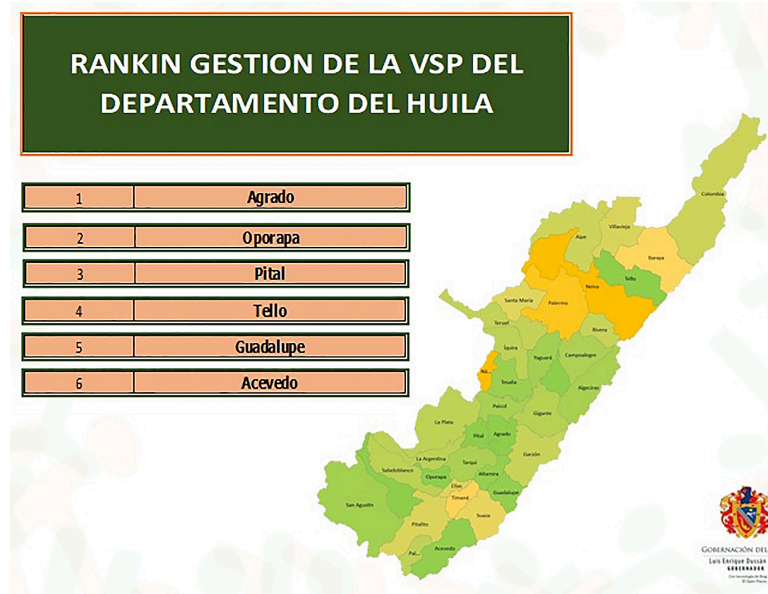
RANKIN GESTION DE LA VSP DEL DEPARTAMENTO DEL HUILA

| 1 | Agrado |
|---|---|
| 2 | Oporapa |
| 3 | Pital |
| 4 | Tello |
| 5 | Guadalupe |
| 6 | Acevedo |

Colombia
Villavieja
Aipe
Baraya
Tello
Neiva
Palermo
Santa María
Teruel
Rivera
Íquira
Campoalegre
Yaguará
Nátaga
Tesalia
Algeciras
Paicol
Gigante
La Plata
Pital
Agrado
Garzón
La Argentina
Tarqui
Saladoblanco
Altamira
Oporapa
Elías
Guadalupe
Timaná
San Agustín
Suaza
Pitalito
Acevedo
Pal...

GOBERNACIÓN DEL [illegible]
Luis Enrique Dussán
GOBERNADOR
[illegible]